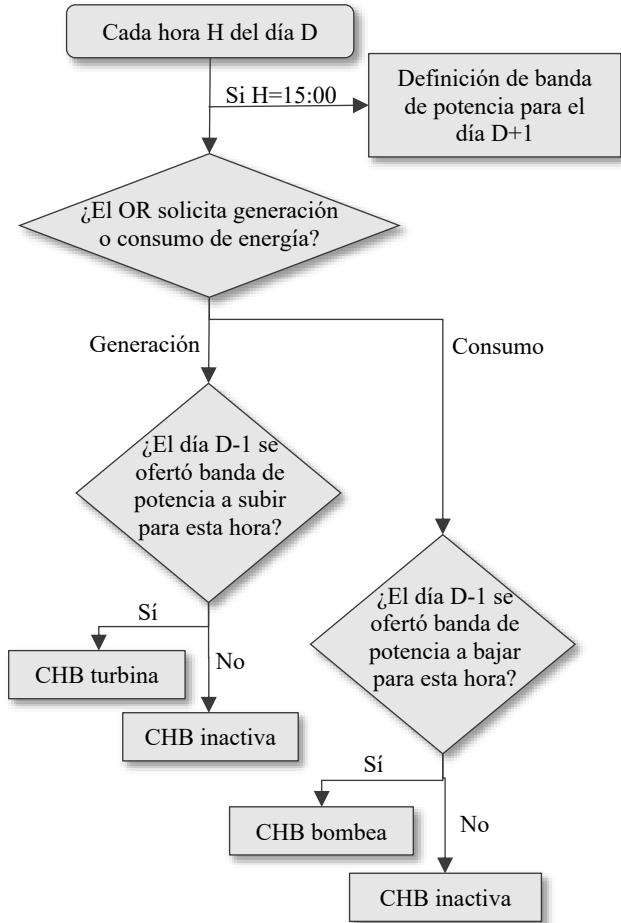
Cada hora H del día D

Si H=15:00

Definición de banda de potencia para el día D+1

¿El OR solicita generación o consumo de energía?

Generación

Consumo

¿El día D-1 se ofertó banda de potencia a subir para esta hora?

Sí

No

CHB turbina

CHB inactiva

¿El día D-1 se ofertó banda de potencia a bajar para esta hora?

Sí

No

CHB bombea

CHB inactiva